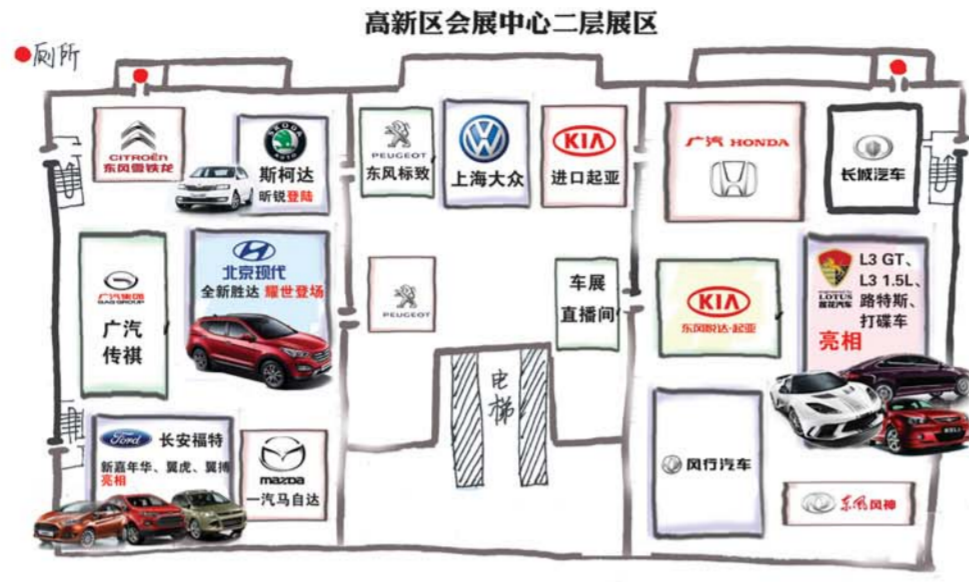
高新区会展中心二层展区

●厕所

CITROËN
东风雪铁龙

ŠKODA
斯柯达
昕锐登陆

PEUGEOT
东风标致

上海大众

KIA
进口起亚

广汽 HONDA

长城汽车

广汽集团
GAC GROUP
广汽
传祺

北京现代
全新胜达 耀世登场

PEUGEOT

车展
直播间

KIA
东风悦达·起亚

LOTUS
莲花汽车
L3 GT、
L3 1.5L、
路特斯、
打碟车
亮相

电梯

Ford 长安福特
新嘉年华、翼虎、翼搏
亮相

mazda
一汽马自达

风行汽车

东风风神